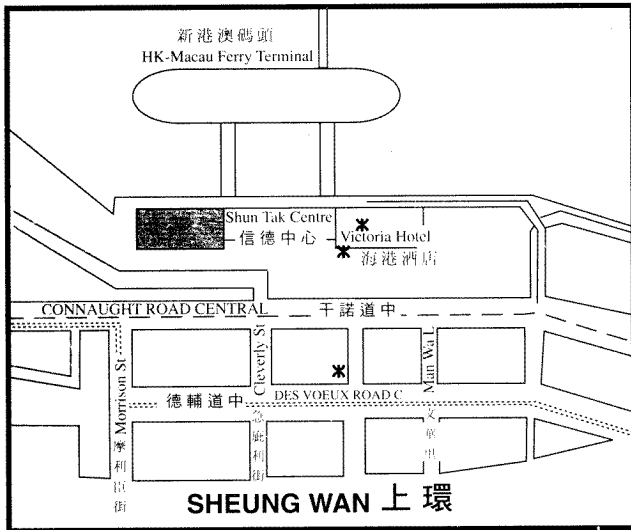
新港澳碼頭
HK-Macau Ferry Terminal

Shun Tak Centre
信德中心
Victoria Hotel
海港酒店

CONNAUGHT ROAD CENTRAL
干諾道中

Morrison St
Cleverly St
Man Wa L
德輔道中
DES VOEUX ROAD C
急庇利街
文華里
摩利臣街

SHEUNG WAN 上環